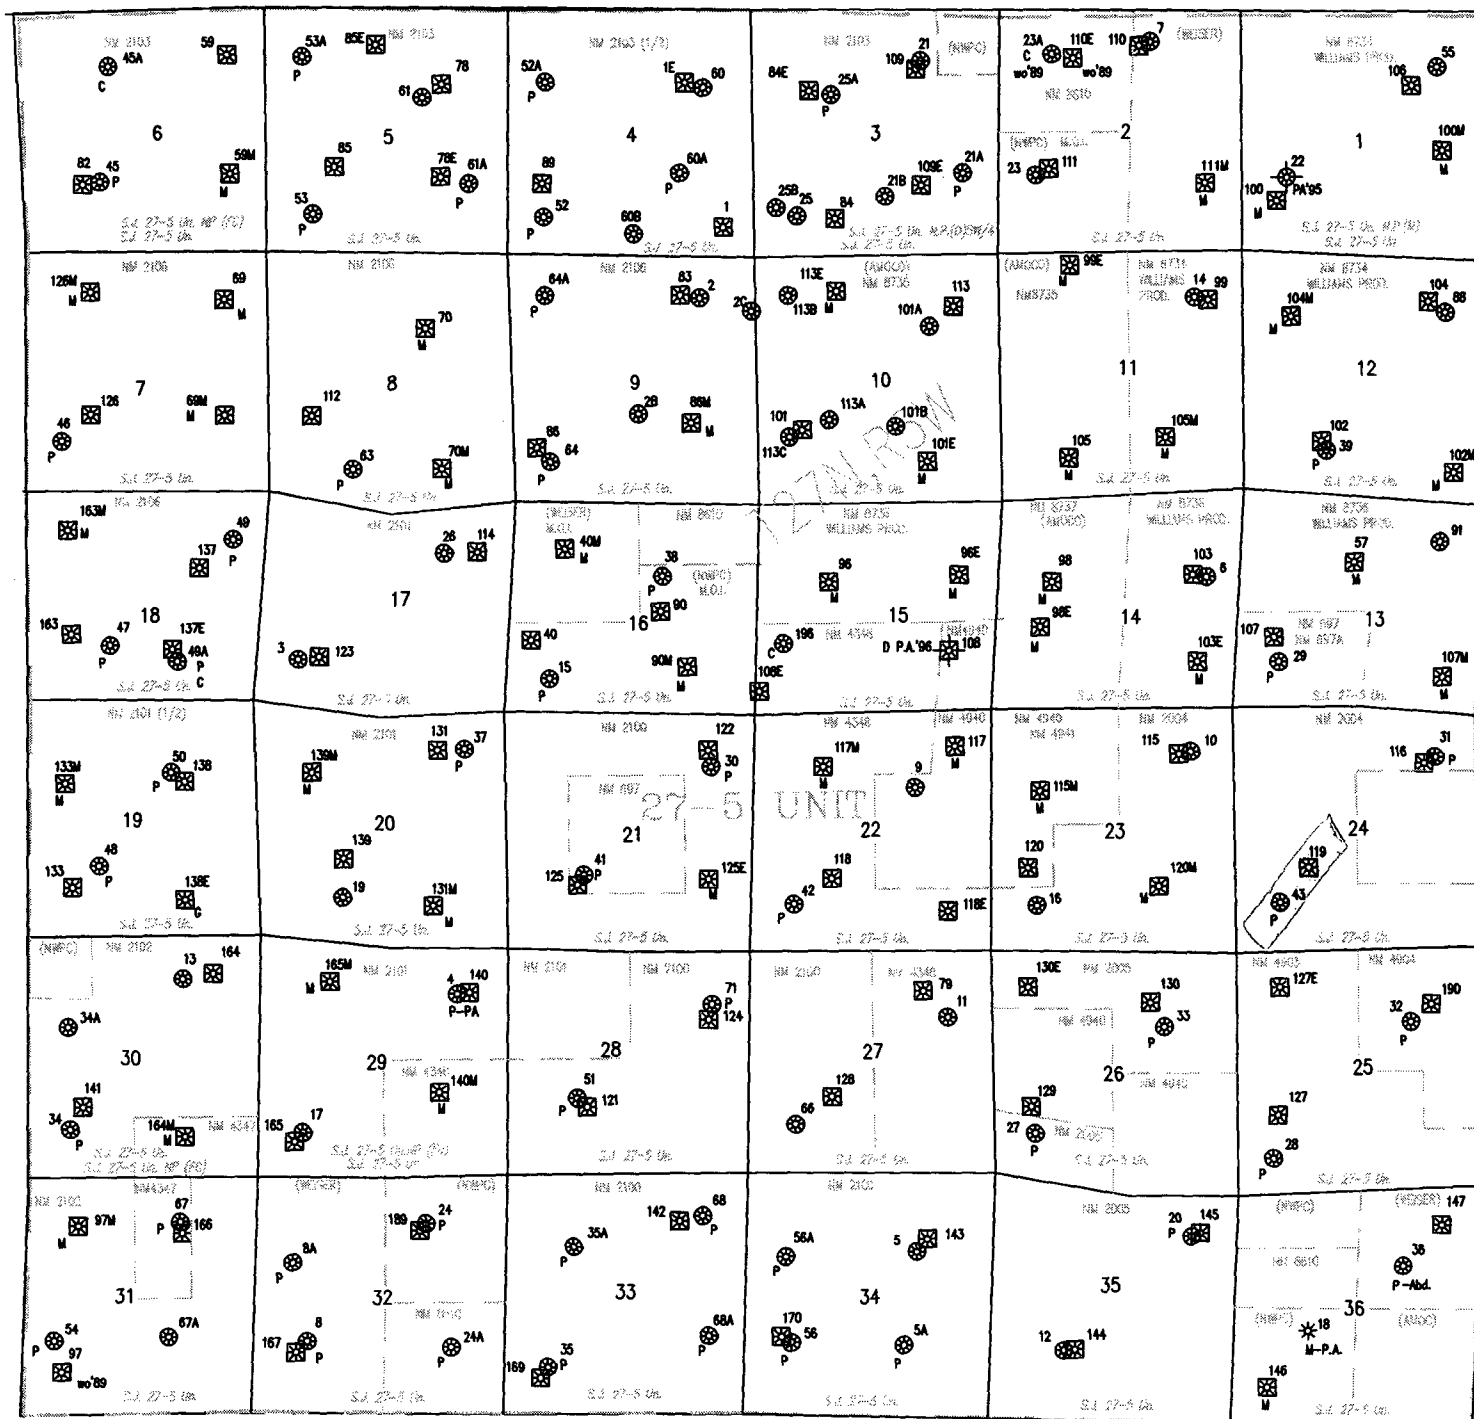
NM 2103 45A C 59 6 82 45 P 59M M S.J. 27-5 Un. NP (PC) S.J. 27-5 Un.

53A P 85E NM 2103 61 78 5 85 53 P 78E 61A P S.J. 27-5 Un.

NM 2100 (1/2) 52A P 1E 60 4 89 60A P 52 P 60B 1 S.J. 27-5 Un.

NM 2103 109 21 (NMPC) 84E 25A P 3 25B 25 84 21B 109E 21A P S.J. 27-5 Un. N.P.(D)SW/4 S.J. 27-5 Un.

23A C wo'89 110E wo'89 NM 2616 110 7 (WEISER) (NMPC) M.O.I. 2 23 111 111M M S.J. 27-5 Un.

NM 8733 WILLIAMS PROD. 106 55 1 100M M 22 100 PA'95 S.J. 27-5 Un. N.P.(M) S.J. 27-5 Un.

NM 2106 126M M 69 M 7 126 69M M 46 P

NM 2106 70 M 8 112 63 P 70M M S.J. 27-5 Un.

64A P NM 2106 83 2 2C 9 2B 86M M 86 64 P S.J. 27-5 Un.

113E 113B M (AMOCO) NM 8736 113 101A 10 101 113C 113A 101B 101E M S.J. 27-5 Un. 1/2 MI ROW

(AMOCO) NM8735 99E M NM 8734 WILLIAMS PROD. 14 99 11 105 105M M S.J. 27-5 Un.

NM 8734 WILLIAMS PROD. 104M M 104 88 12 102 P 39 S.J. 27-5 Un. 102M M

163M M NM 2106 137 49 P 163 47 P 18 137E 49A P C S.J. 27-5 Un.

NM 2101 26 114 17 3 123 S.J. 27-5 Un.

(WEISER) M.O.I. 40M M NM 8610 38 P (NMPC) M.O.I. 16 90 40 15 P 90M M S.J. 27-5 Un.

NM 8736 WILLIAMS PROD. 96 M 96E M 15 C 196 NM 4348 D P.A.'96 NM4940 108 108E S.J. 27-5 Un.

NM 8737 (AMOCO) NM 8736 WILLIAMS PROD. 98 M 98E M 103 6 14 103E M S.J. 27-5 Un.

NM 8736 WILLIAMS PROD. 57 M 91 107 NM 997 NM 997A 29 P 13 107M M S.J. 27-5 Un.

NM 2101 (1/2) 133M M 50 P 138 19 133 48 P 138E C S.J. 27-5 Un.

139M M NM 2101 131 37 P 20 139 19 131M M S.J. 27-5 Un.

NM 2100 NM 997 122 30 P 27-5 UNIT 21 125 41 P 125E M S.J. 27-5 Un.

NM 4348 117M M NM 4940 117 M 9 22 118 42 P 118E S.J. 27-5 Un.

NM 4940 NM 4941 NM 2004 115 10 115M M 23 120 16 120M M S.J. 27-5 Un.

NM 2004 116 31 P 24 119 43 P S.J. 27-5 Un.

(NMPC) NM 2102 13 164 34A 30 141 34 P 164M M NM 4347 S.J. 27-5 Un. S.J. 27-5 Un. NP (PC)

165M M NM 2101 4 140 P-PA 29 NM 4348 140M M 165 17 S.J. 27-5 Un.(NP (PC) S.J. 27-5 Un.

NM 2101 NM 2100 71 P 124 28 51 P 121 S.J. 27-5 Un.

NM 2100 NM 4348 79 11 27 128 66 S.J. 27-5 Un.

130E NM 2005 130 NM 4940 33 P 26 NM 4940 129 27 P NM 2005 S.J. 27-5 Un.

NM 4903 127E NM 4904 32 P 190 25 127 28 P S.J. 27-5 Un.

NM 2102 NM4347 97M M 67 P 166 31 67A P 54 97 wo'89 S.J. 27-5 Un.

(WEISER) (NMPC) 189 24 P 8A P 32 NM 2102 167 8 P 24A P S.J. 27-5 Un.

NM 2100 142 68 P 35A P 33 68A P 169 35 P S.J. 27-5 Un.

NM 2100 56A P 5 143 34 170 P 56 5A P S.J. 27-5 Un.

NM 2005 20 P 145 35 12 144 S.J. 27-5 Un.

(NMPC) (WEISER) 147 38 P-Abd. NM 8610 (NMPC) 36 (AMOC) 18 M-P.A. 146 M S.J. 27-5 Un.